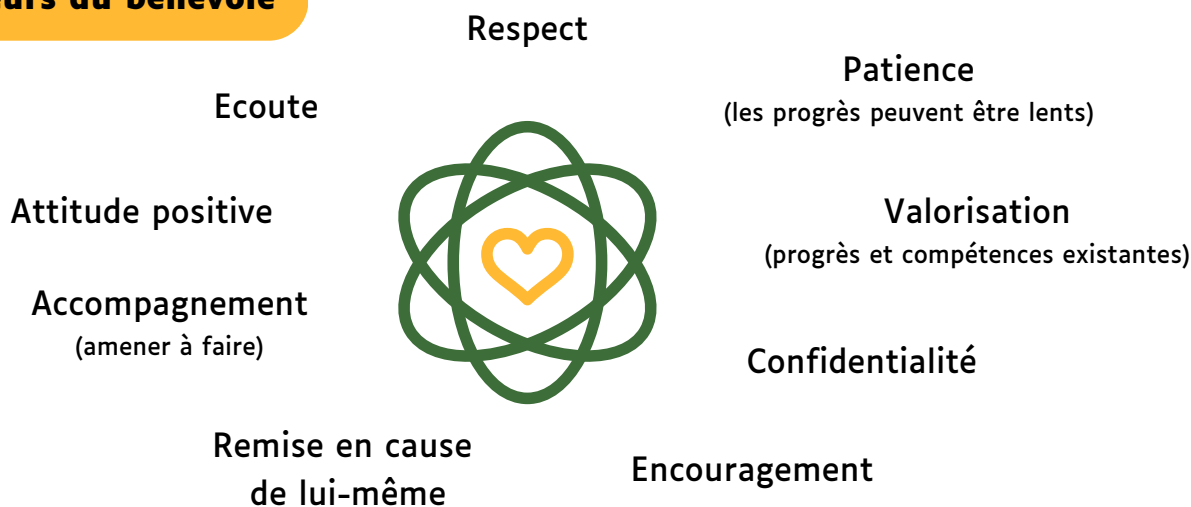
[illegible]urs du bénévole

Respect

Patience
(les progrès peuvent être lents)

Ecoute

Attitude positive

Valorisation
(progrès et compétences existantes)

Accompagnement
(amener à faire)

Confidentialité

Remise en cause de lui-même

Encouragement